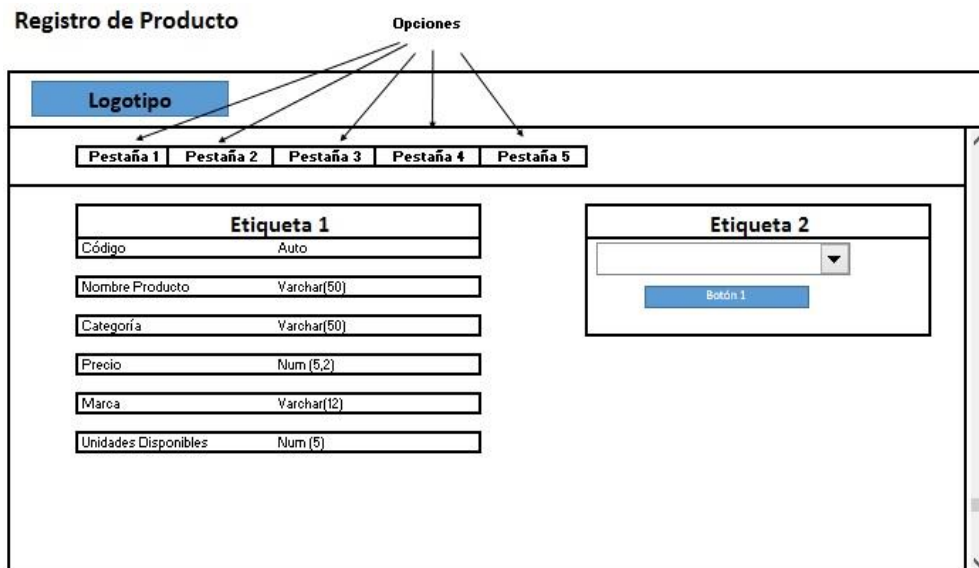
Registro de Producto

Opciones

Logotipo

| Pestaña 1 | Pestaña 2 | Pestaña 3 | Pestaña 4 | Pestaña 5 |
|---|---|---|---|---|

Etiqueta 1

| Código | Auto |
|---|---|
| Nombre Producto | Varchar(50) |
| Categoría | Varchar(50) |
| Precio | Num (5,2) |
| Marca | Varchar(12) |
| Unidades Disponibles | Num (5) |

Etiqueta 2

Botón 1